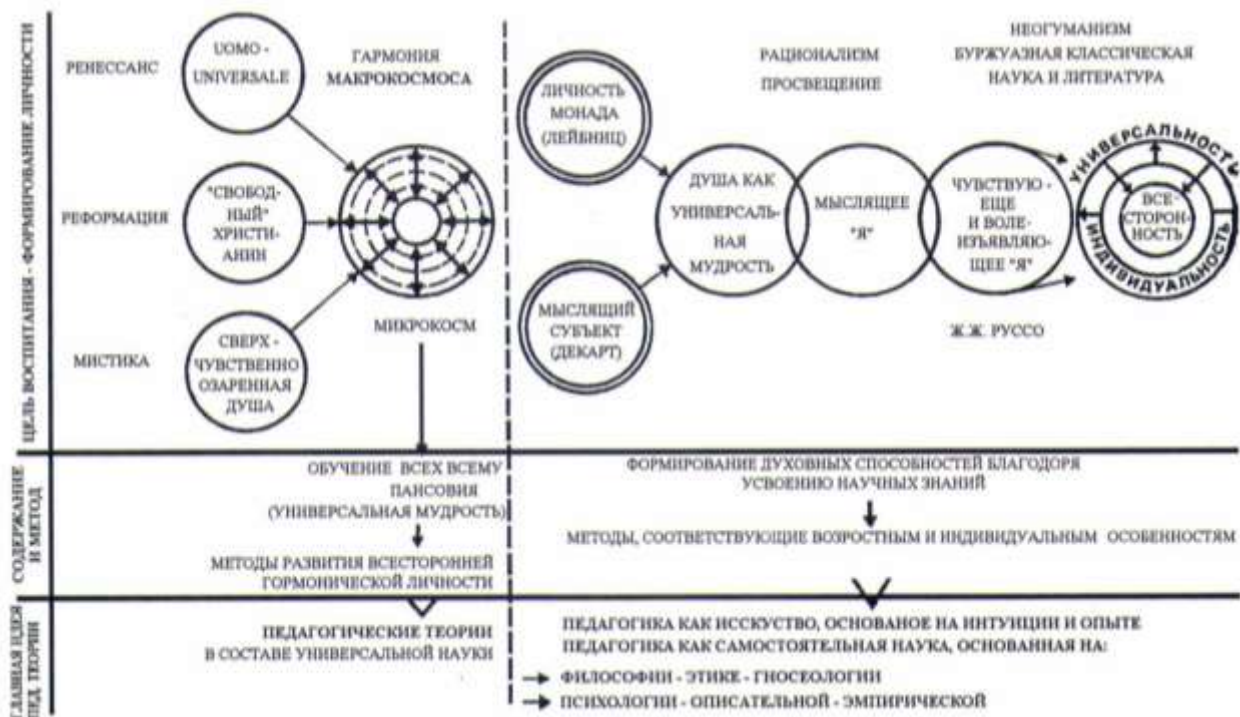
ЦЕЛЬ ВОСПИТАНИЯ - ФОРМИРОВАНИЕ ЛИЧНОСТИ

РЕНЕССАНС

UOMO - UNIVERSALE

ГАРМОНИЯ МАКРОКОСМОСА

РЕФОРМАЦИЯ

"СВОБОДНЫЙ" ХРИСТИАНИН

МИСТИКА

СВЕРХ - ЧУВСТВЕННО ОЗАРЕННАЯ ДУША

МИКРОКОСМ

РАЦИОНАЛИЗМ

ПРОСВЕЩЕНИЕ

НЕОГУМАНИЗМ

БУРЖУАЗНАЯ КЛАССИЧЕСКАЯ НАУКА И ЛИТЕРАТУРА

ЛИЧНОСТЬ МОНАДА (ЛЕЙБНИЦ)

ДУША КАК УНИВЕРСАЛЬНАЯ МУДРОСТЬ

МЫСЛЯЩЕЕ "Я"

ЧУВСТВУЮЩЕЕ И ВОЛЕИЗЪЯВЛЯЮЩЕЕ "Я"

УНИВЕРСАЛЬНОСТЬ

ВСЕСТОРОННОСТЬ

ИНДИВИДУАЛЬНОСТЬ

МЫСЛЯЩИЙ СУБЪЕКТ (ДЕКАРТ)

Ж.Ж. РУССО

СОДЕРЖАНИЕ И МЕТОД

ОБУЧЕНИЕ ВСЕХ ВСЕМУ ПАНСОВИЯ (УНИВЕРСАЛЬНАЯ МУДРОСТЬ)

МЕТОДЫ РАЗВИТИЯ ВСЕСТОРОНЕЙ ГОРМОНИЧЕСКОЙ ЛИЧНОСТИ

ФОРМИРОВАНИЕ ДУХОВНЫХ СПОСОБНОСТЕЙ БЛАГОДОРЯ УСВОЕНИЮ НАУЧНЫХ ЗНАНИЙ

МЕТОДЫ, СООТВЕТСТВУЮЩИЕ ВОЗРОСТНЫМ И ИНДИВИДУАЛЬНЫМ ОСОБЕННОСТЯМ

ГЛАВНАЯ ИДЕЯ ПЕД. ТЕОРИИ

ПЕДАГОГИЧЕСКИЕ ТЕОРИИ В СОСТАВЕ УНИВЕРСАЛЬНОЙ НАУКИ

ПЕДАГОГИКА КАК ИССКУСТВО, ОСНОВАНОЕ НА ИНТУИЦИИ И ОПЫТЕ
ПЕДАГОГИКА КАК САМОСТОЯТЕЛЬНАЯ НАУКА, ОСНОВАННАЯ НА:

ФИЛОСОФИИ - ЭТИКЕ - ГНОСЕОЛОГИИ

ПСИХОЛОГИИ - ОПИСАТЕЛЬНОЙ - ЭМПИРИЧЕСКОЙ